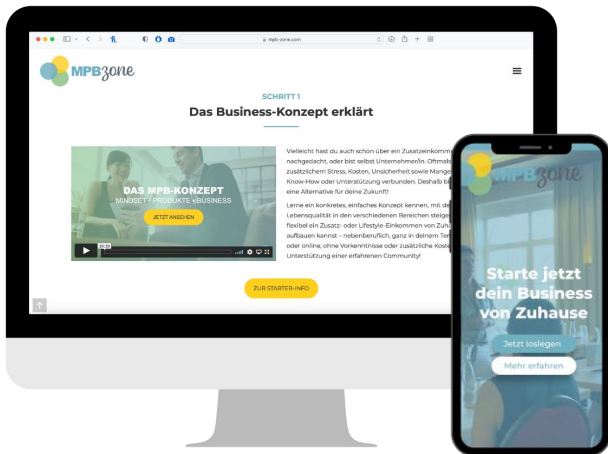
mpb-zone.com

MPBzone

SCHRITT 1

Das Business-Konzept erklärt

DAS MPB-KONZEPT
MINDSET • PRODUKTE • BUSINESS
JETZT ANSEHEN

Vielleicht hast du auch schon über ein Zusatzeinkomm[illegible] nachgedacht, oder bist selbst Unternehmer/in. Oftmals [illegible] zusätzlichem Stress, Kosten, Unsicherheit sowie Mange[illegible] Know-How oder Unterstützung verbunden. Deshalb b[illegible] eine Alternative für deine Zukunft!

Lerne ein konkretes, einfaches Konzept kennen, mit de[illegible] Lebensqualität in den verschiedenen Bereichen steige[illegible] flexibel ein Zusatz- oder Lifestyle-Einkommen von Zuh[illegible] aufbauen kannst – nebenberuflich, ganz in deinem Te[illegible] oder online, ohne Vorkenntnisse oder zusätzliche Koste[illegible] Unterstützung einer erfahrenen Community!

ZUR STARTER-INFO

MPBzone

Starte jetzt dein Business von Zuhause

Jetzt loslegen

Mehr erfahren